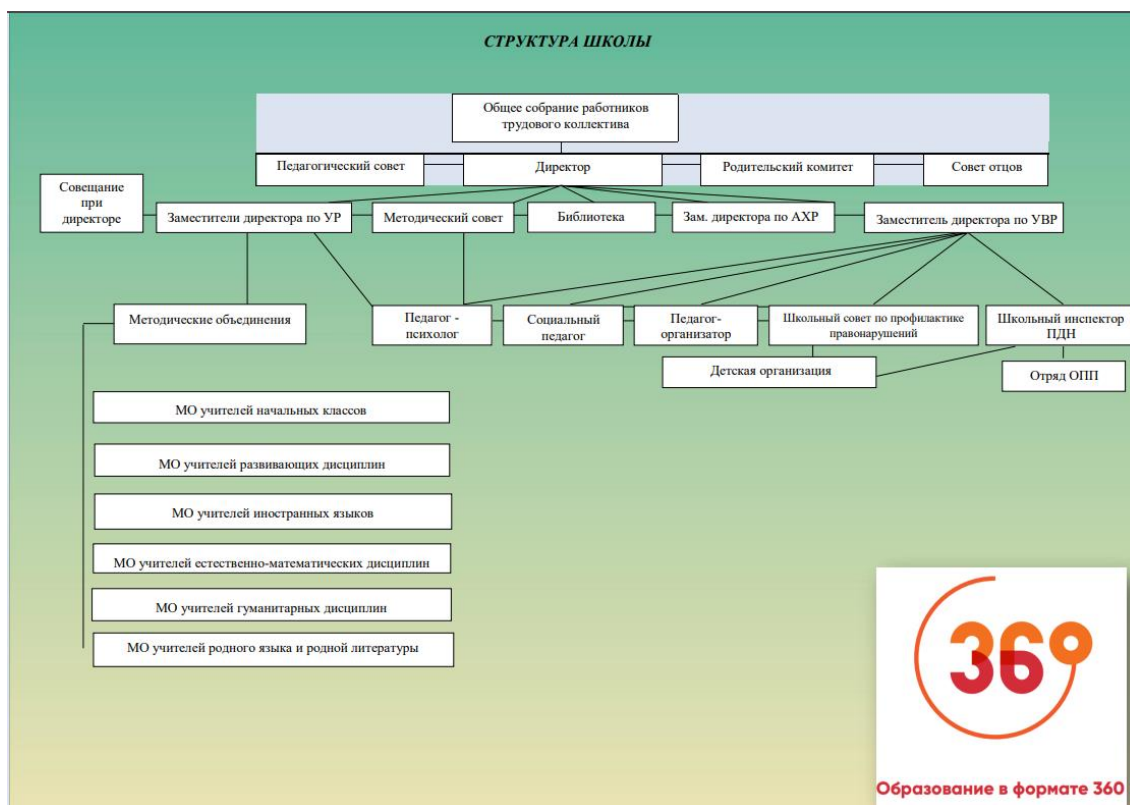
СТРУКТУРА ШКОЛЫ

Общее собрание работников трудового коллектива

Педагогический совет

Директор

Родительский комитет

Совет отцов

Совещание при директоре

Заместители директора по УР

Методический совет

Библиотека

Зам. директора по АХР

Заместитель директора по УВР

Методические объединения

Педагог - психолог

Социальный педагог

Педагог-организатор

Школьный совет по профилактике правонарушений

Школьный инспектор ПДН

Детская организация

Отряд ОПП

МО учителей начальных классов

МО учителей развивающих дисциплин

МО учителей иностранных языков

МО учителей естественно-математических дисциплин

МО учителей гуманитарных дисциплин

МО учителей родного языка и родной литературы

360

Образование в формате 360